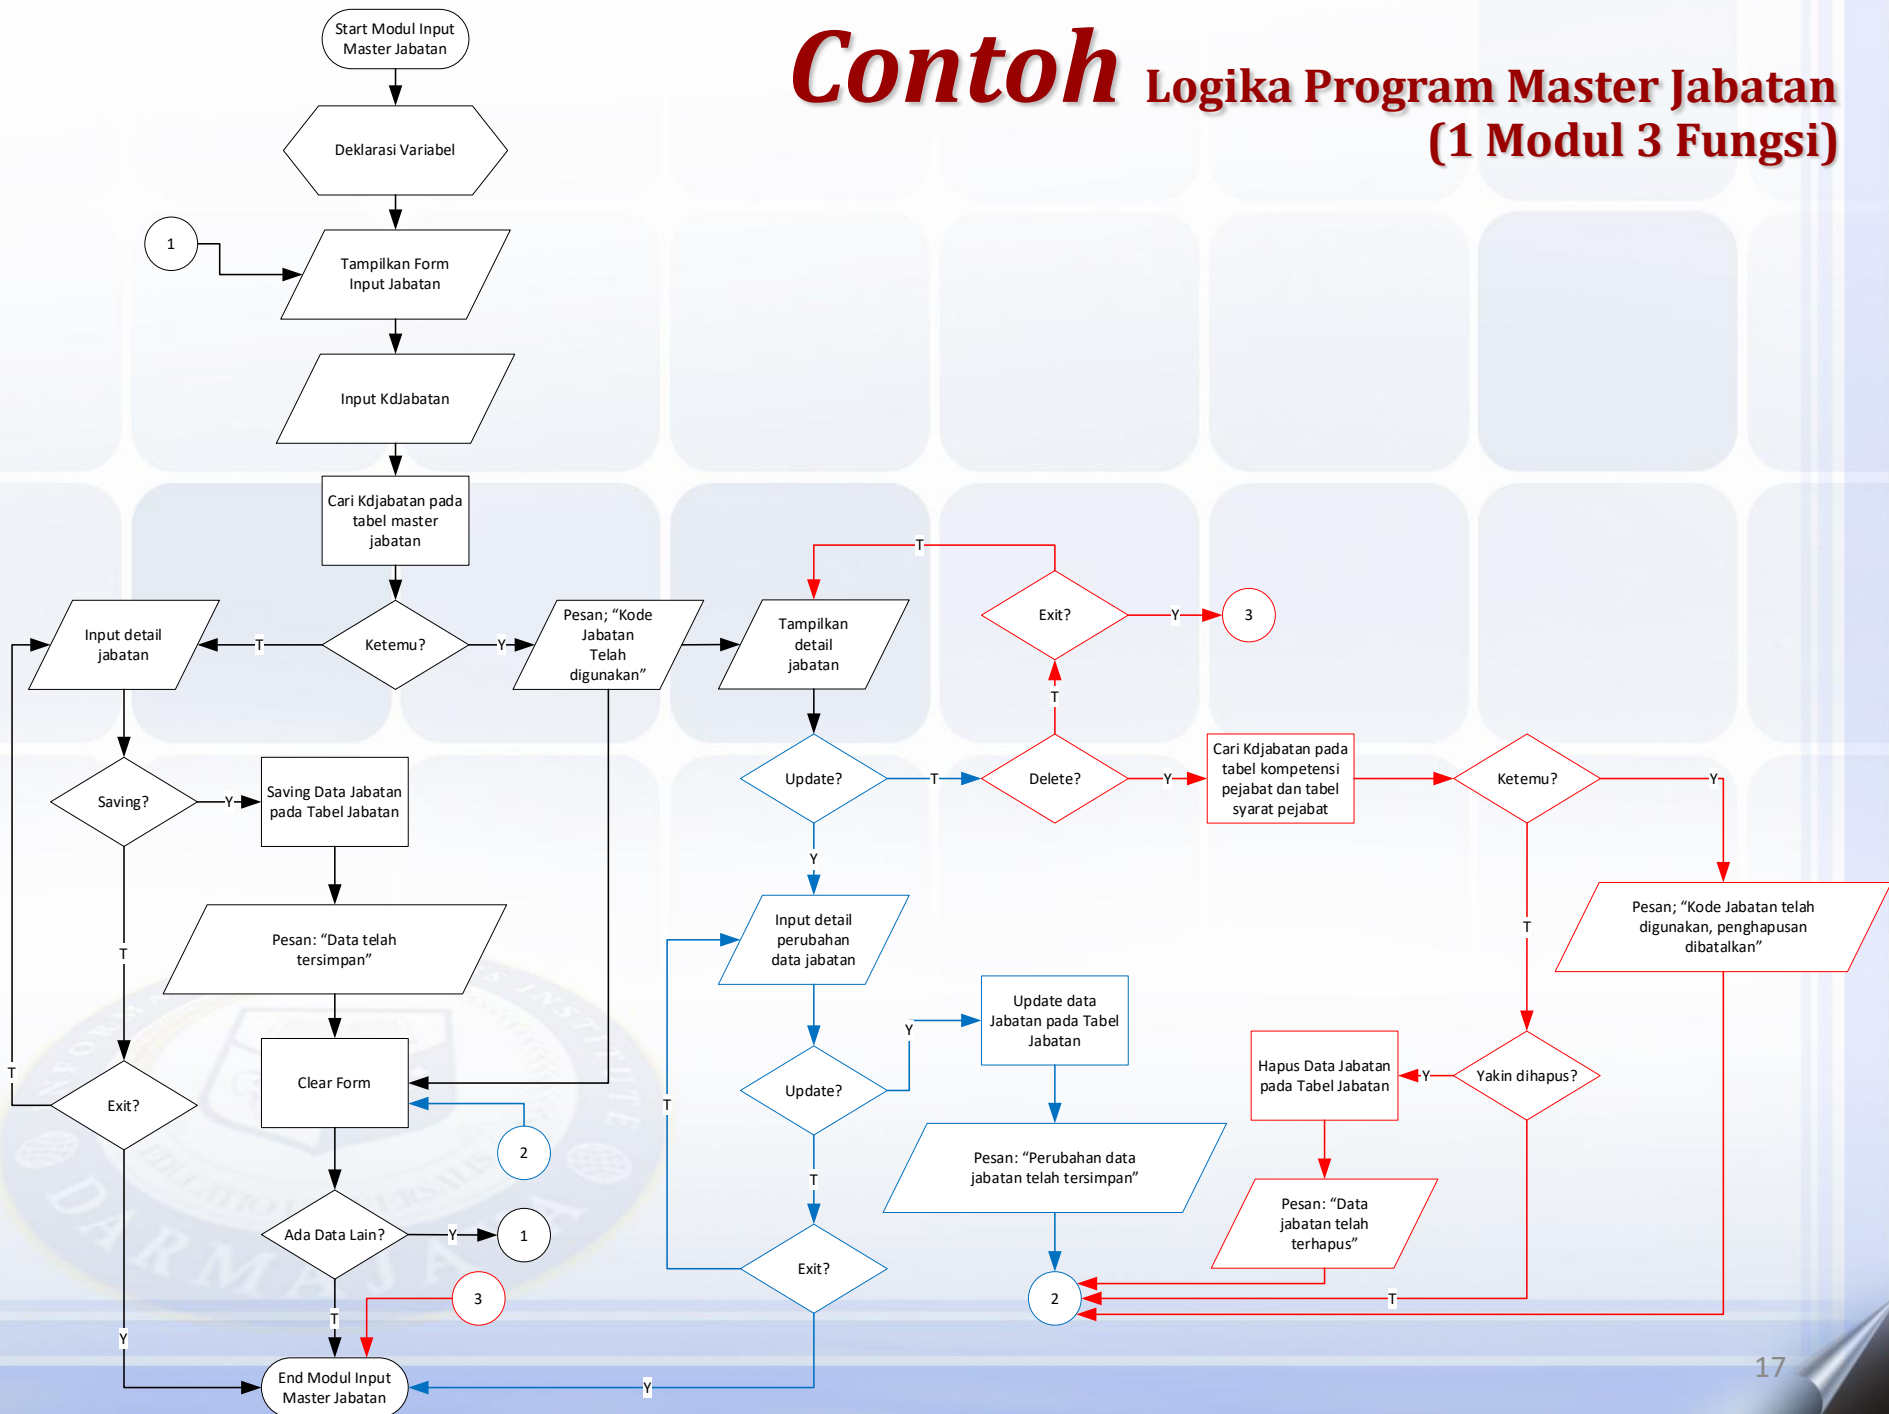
Contoh Logika Program Master Jabatan (1 Modul 3 Fungsi)

Start Modul Input Master Jabatan

Deklarasi Variabel

1

Tampilkan Form Input Jabatan

Input KdJabatan

Cari Kdjabatan pada tabel master jabatan

Ketemu?

T

Y

Input detail jabatan

Pesan; "Kode Jabatan Telah digunakan"

Tampilkan detail jabatan

T

Exit?

Y

3

T

Saving?

Y

Saving Data Jabatan pada Tabel Jabatan

Update?

T

Delete?

Y

Cari Kdjabatan pada tabel kompetensi pejabat dan tabel syarat pejabat

Ketemu?

Y

Y

T

Pesan: "Data telah tersimpan"

Input detail perubahan data jabatan

Pesan; "Kode Jabatan telah digunakan, penghapusan dibatalkan"

T

T

Exit?

Clear Form

Y

Update data Jabatan pada Tabel Jabatan

Update?

Hapus Data Jabatan pada Tabel Jabatan

Y

Yakin dihapus?

2

T

T

Pesan: "Perubahan data jabatan telah tersimpan"

Pesan: "Data jabatan telah terhapus"

Ada Data Lain?

Y

1

Exit?

3

T

2

T

Y

End Modul Input Master Jabatan

Y

17